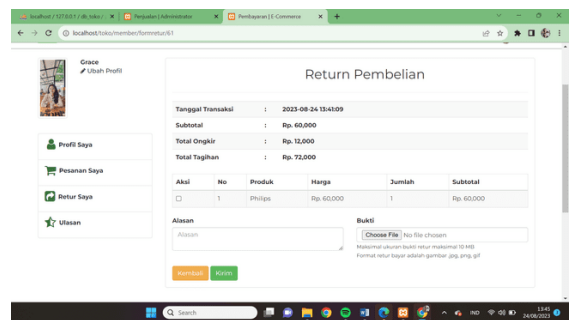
localhost / 127.0.0.1 / db_toko / ×
Penjualan | Administrator ×
Pembayaran | E-Commerce ×
+

localhost/toko/member/formretur/61

Grace
Ubah Profil

Profil Saya

Pesanan Saya

Retur Saya

Ulasan

Return Pembelian

| Tanggal Transaksi | : | 2023-08-24 13:41:09 |
|---|---|---|
| Subtotal | : | Rp. 60,000 |
| Total Ongkir | : | Rp. 12,000 |
| Total Tagihan | : | Rp. 72,000 |

| Aksi | No | Produk | Harga | Jumlah | Subtotal |
|---|---|---|---|---|---|
| ☐ | 1 | Philips | Rp. 60,000 | 1 | Rp. 60,000 |

Alasan
Alasan

Bukti
Choose File No file chosen
Maksimal ukuran bukti retur maksimal 10 MB
Format retur bayar adalah gambar .jpg, .png, .gif

Kembali Kirim

Search

IND 13:41 24/08/2023